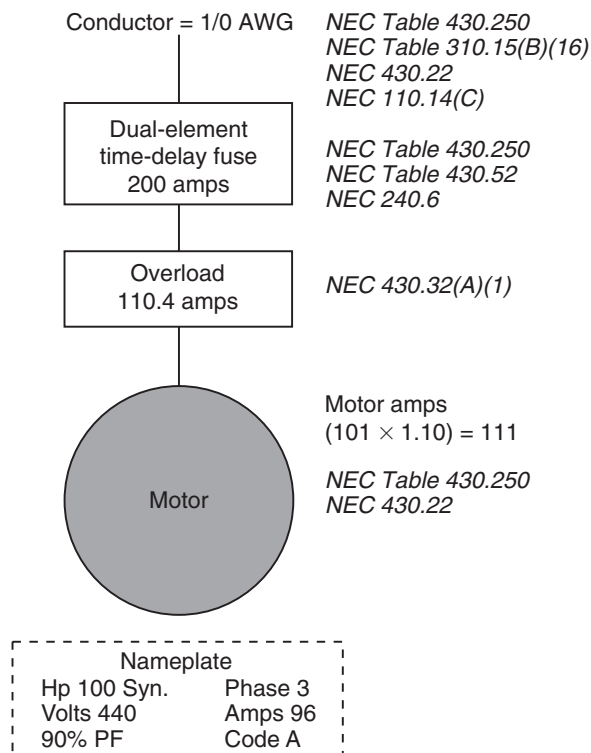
Conductor = 1/0 AWG

NEC Table 430.250
NEC Table 310.15(B)(16)
NEC 430.22
NEC 110.14(C)

Dual-element time-delay fuse 200 amps

NEC Table 430.250
NEC Table 430.52
NEC 240.6

Overload 110.4 amps

NEC 430.32(A)(1)

Motor amps
$(101 \times 1.10) = 111$

NEC Table 430.250
NEC 430.22

Motor

Nameplate

| | |
|---|---|
| Hp 100 Syn. | Phase 3 |
| Volts 440 | Amps 96 |
| 90% PF | Code A |